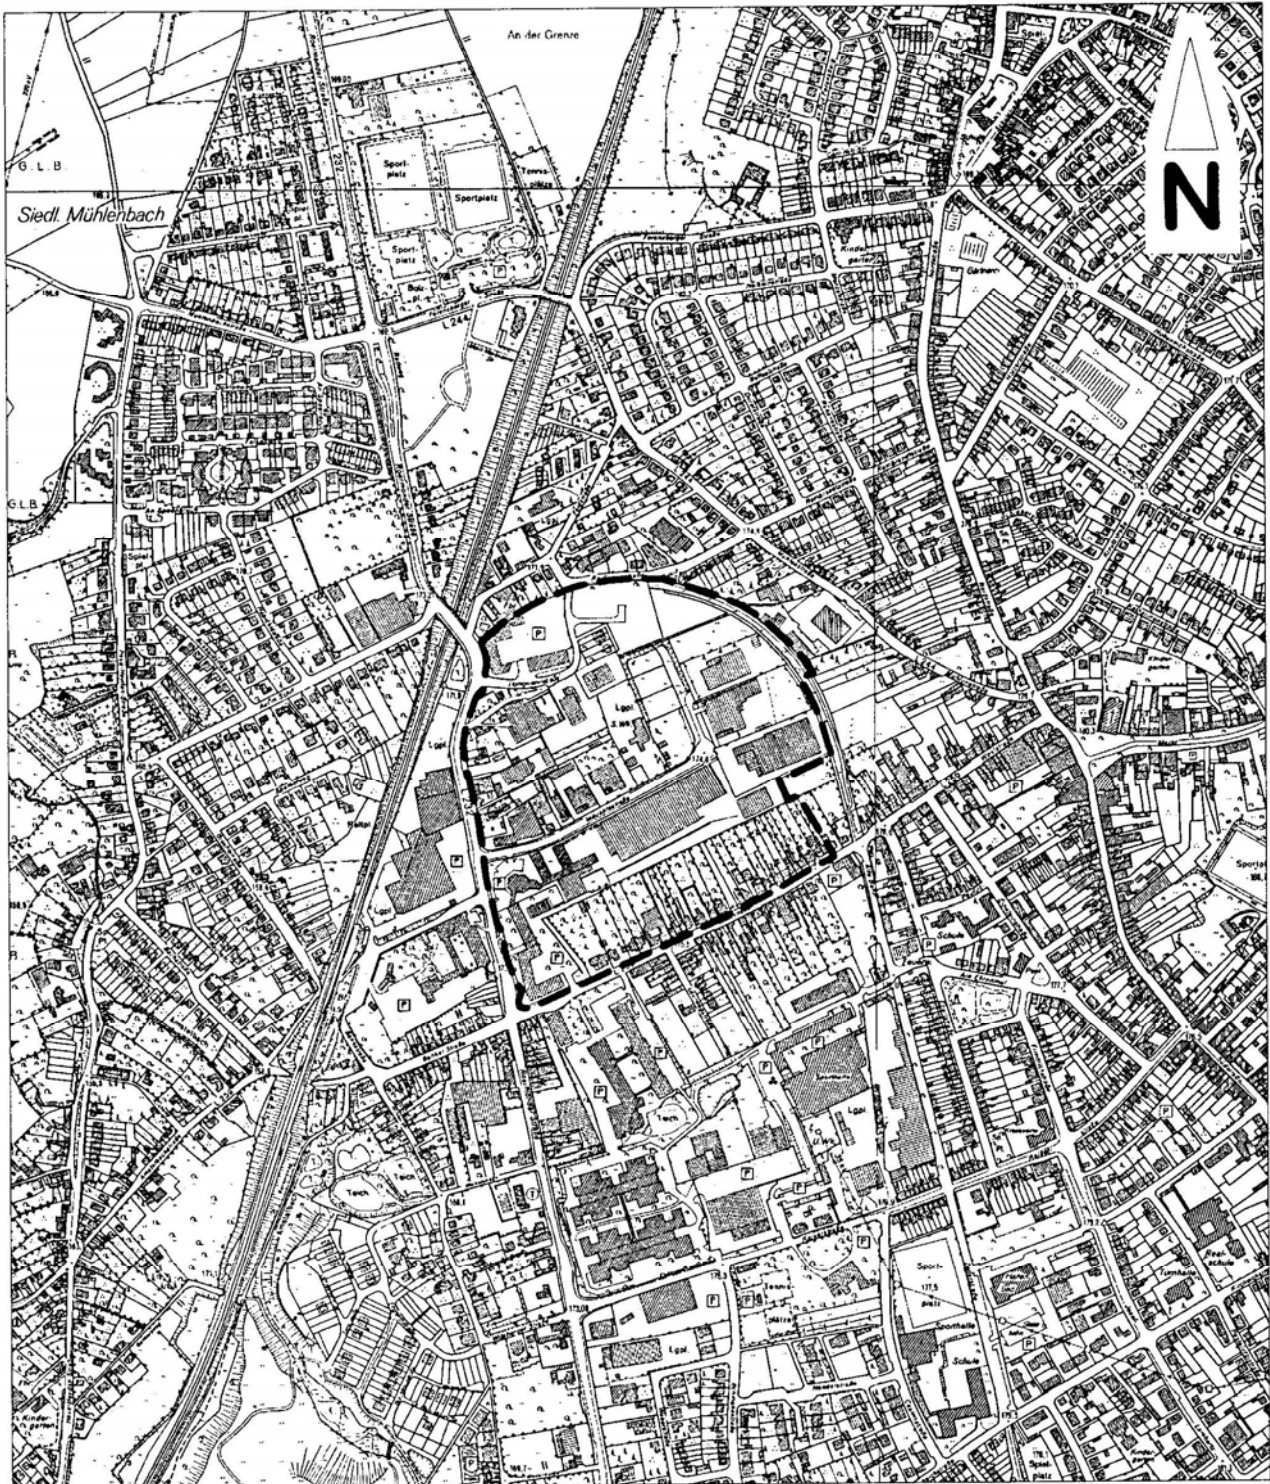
An der Grenze

N

G.L.B.

Siedl. Mühlenbach

Sport-platz

Sportplatz

Tennisplatz

Sport-platz

Bolzpl.

P

L 244

Kindergarten

Gärtnerei

G.L.B.

Spielpl.

P

Lgpl.

Lgpl.

P

Bolzpl.

Lgpl.

P

P

P

P

Sportpl.

Schule

P

Tech.

Tech.

Tech.

P

Lgpl.

U.Wk.

P

P

Sport-platz

Sporthalle

Schule

Realschule

Turnhalle

Tennisplätze

P

Lgpl.

P

Kindergarten

Kindergarten

Spielplatz

P

P